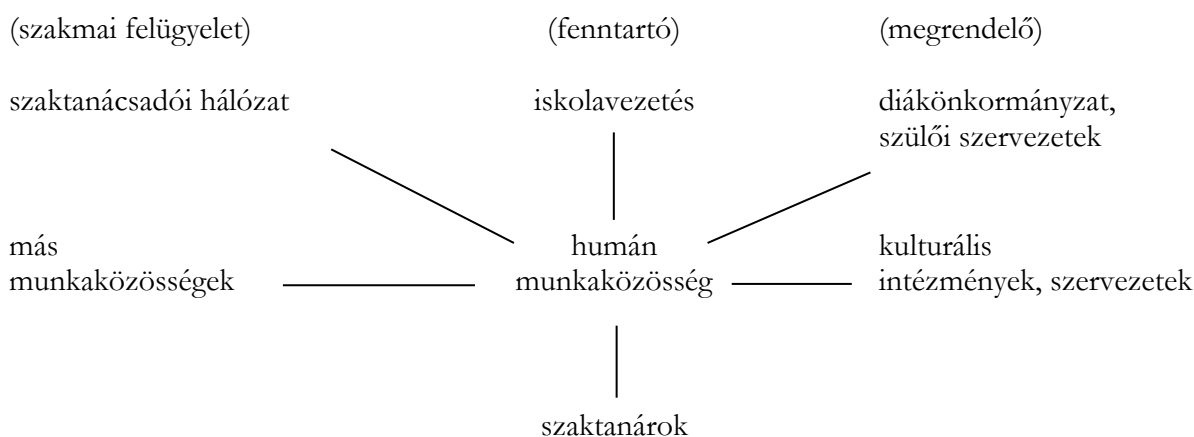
(szakmai felügyelet)

szaktanácsadói hálózat

(fenntartó)

iskolavezetés

(megrendelő)

diákönkormányzat, szülői szervezetek

más munkaközösségek

humán munkaközösség

kulturális intézmények, szervezetek

szaktanárok